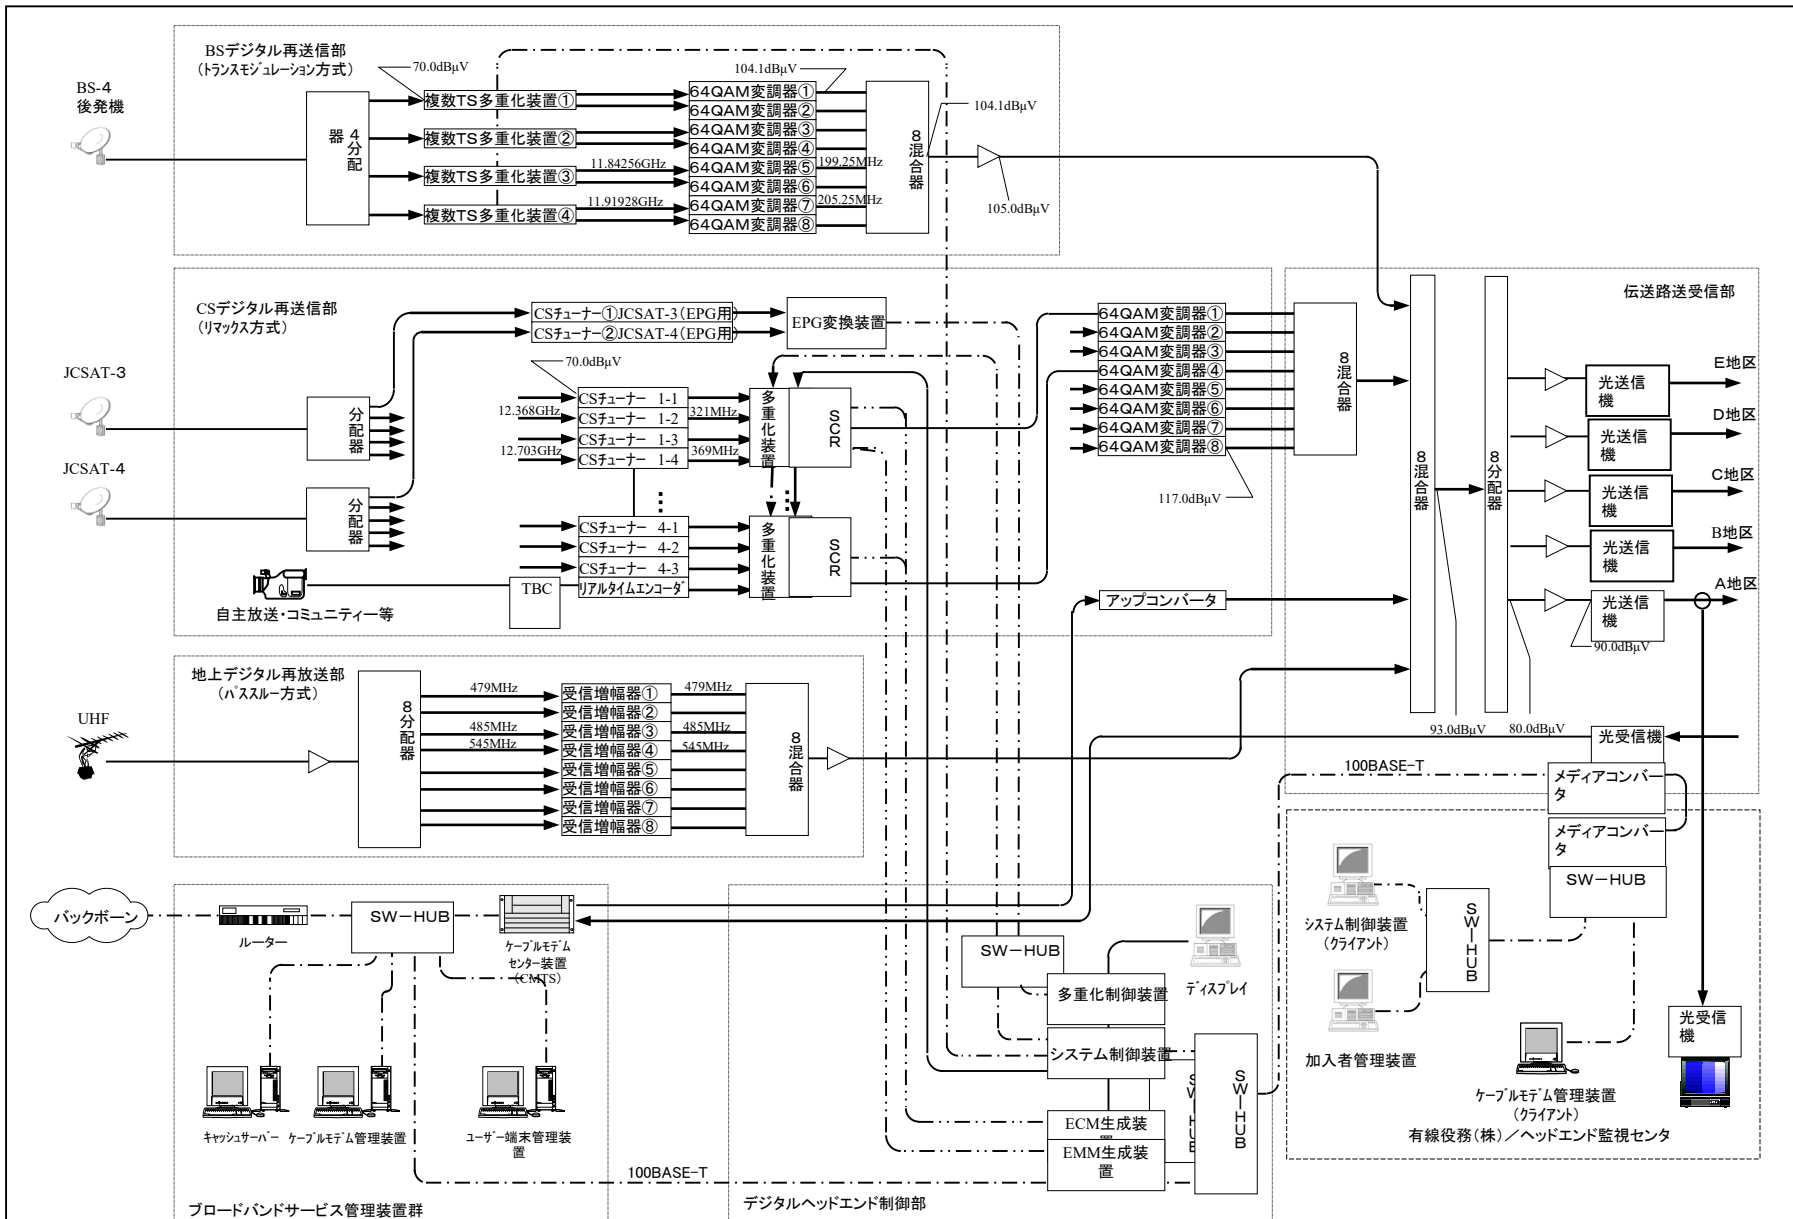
BSデジタル再送信部
（トランスモジュレーション方式）

BS-4
後発機

70.0dBμV

4分配器

複数TS多重化装置①
複数TS多重化装置②
複数TS多重化装置③
複数TS多重化装置④

11.84256GHz
11.91928GHz

104.1dBμV

64QAM変調器①
64QAM変調器②
64QAM変調器③
64QAM変調器④
64QAM変調器⑤
64QAM変調器⑥
64QAM変調器⑦
64QAM変調器⑧

199.25MHz
205.25MHz

8混合器

104.1dBμV
105.0dBμV

CSデジタル再送信部
（リマックス方式）

JCSAT-3
JCSAT-4

分配器
分配器

CSチューナー①JCSAT-3（EPG用）
CSチューナー②JCSAT-4（EPG用）

EPG変換装置

70.0dBμV

12.368GHz
12.703GHz

CSチューナー 1-1
CSチューナー 1-2
CSチューナー 1-3
CSチューナー 1-4

321MHz
369MHz

多重化装置
SCR

CSチューナー 4-1
CSチューナー 4-2
CSチューナー 4-3
リアルタイムエンコーダ

多重化装置
SCR

TBC

自主放送・コミュニティー等

64QAM変調器①
64QAM変調器②
64QAM変調器③
64QAM変調器④
64QAM変調器⑤
64QAM変調器⑥
64QAM変調器⑦
64QAM変調器⑧

8混合器

117.0dBμV

アップコンバータ

伝送路送受信部

8混合器
8分配器

光送信機
E地区
光送信機
D地区
光送信機
C地区
光送信機
B地区
光送信機
A地区

90.0dBμV

93.0dBμV
80.0dBμV

光受信機

地上デジタル再放送部
（パススルー方式）

UHF

8分配器

479MHz
485MHz
545MHz

受信増幅器①
受信増幅器②
受信増幅器③
受信増幅器④
受信増幅器⑤
受信増幅器⑥
受信増幅器⑦
受信増幅器⑧

479MHz
485MHz
545MHz

8混合器

100BASE-T

メディアコンバータ
メディアコンバータ
SW－HUB

システム制御装置
（クライアント）

SW－HUB

加入者管理装置

ケーブルモデム管理装置
（クライアント）

光受信機

有線役務（株）／ヘッドエンド監視センタ

バックボーン

ルーター

SW－HUB

ケーブルモデムセンター装置（CMTS）

キャッシュサーバー
ケーブルモデム管理装置
ユーザー端末管理装置

100BASE-T

ブロードバンドサービス管理装置群

SW－HUB

多重化制御装置

ディスプレイ

システム制御装置

ECM生成装置
EMM生成装置

SW－HUB
SW－HUB

デジタルヘッドエンド制御部